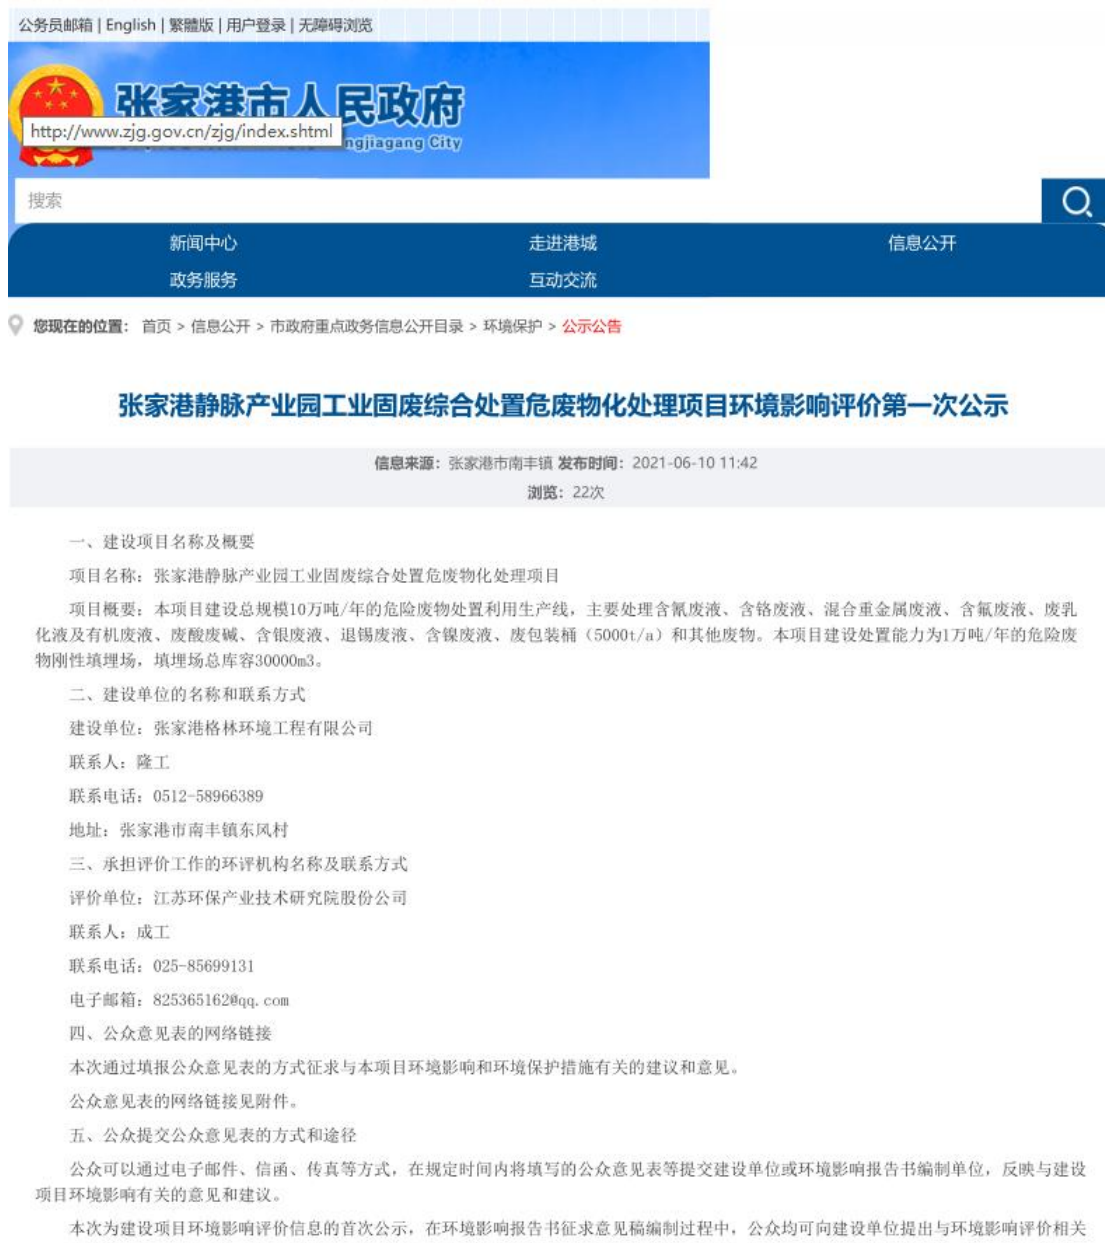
公务员邮箱 | English | 繁體版 | 用户登录 | 无障碍浏览

张家港市人民政府

http://www.zjg.gov.cn/zjg/index.shtml

ngjiagang City

搜索

新闻中心
走进港城
信息公开
政务服务
互动交流

您现在的位置： 首页 > 信息公开 > 市政府重点政务信息公开目录 > 环境保护 > 公示公告

张家港静脉产业园工业固废综合处置危废物化处理项目环境影响评价第一次公示

信息来源：张家港市南丰镇 发布时间：2021-06-10 11:42

浏览：22次

一、建设项目名称及概要

项目名称：张家港静脉产业园工业固废综合处置危废物化处理项目

项目概要：本项目建设总规模10万吨/年的危险废物处置利用生产线，主要处理含氰废液、含铬废液、混合重金属废液、含氟废液、废乳化液及有机废液、废酸废碱、含银废液、退锡废液、含镍废液、废包装桶（5000t/a）和其他废物。本项目建设处置能力为1万吨/年的危险废物刚性填埋场，填埋场总库容30000m3。

二、建设单位的名称和联系方式

建设单位：张家港格林环境工程有限公司

联系人：隆工

联系电话：0512-58966389

地址：张家港市南丰镇东风村

三、承担评价工作的环评机构名称及联系方式

评价单位：江苏环保产业技术研究院股份公司

联系人：成工

联系电话：025-85699131

电子邮箱：825365162@qq.com

四、公众意见表的网络链接

本次通过填报公众意见表的方式征求与本项目环境影响和环境保护措施有关的建议和意见。

公众意见表的网络链接见附件。

五、公众提交公众意见表的方式和途径

公众可以通过电子邮件、信函、传真等方式，在规定时间内将填写的公众意见表等提交建设单位或环境影响报告书编制单位，反映与建设项目环境影响有关的意见和建议。

本次为建设项目环境影响评价信息的首次公示，在环境影响报告书征求意见稿编制过程中，公众均可向建设单位提出与环境影响评价相关